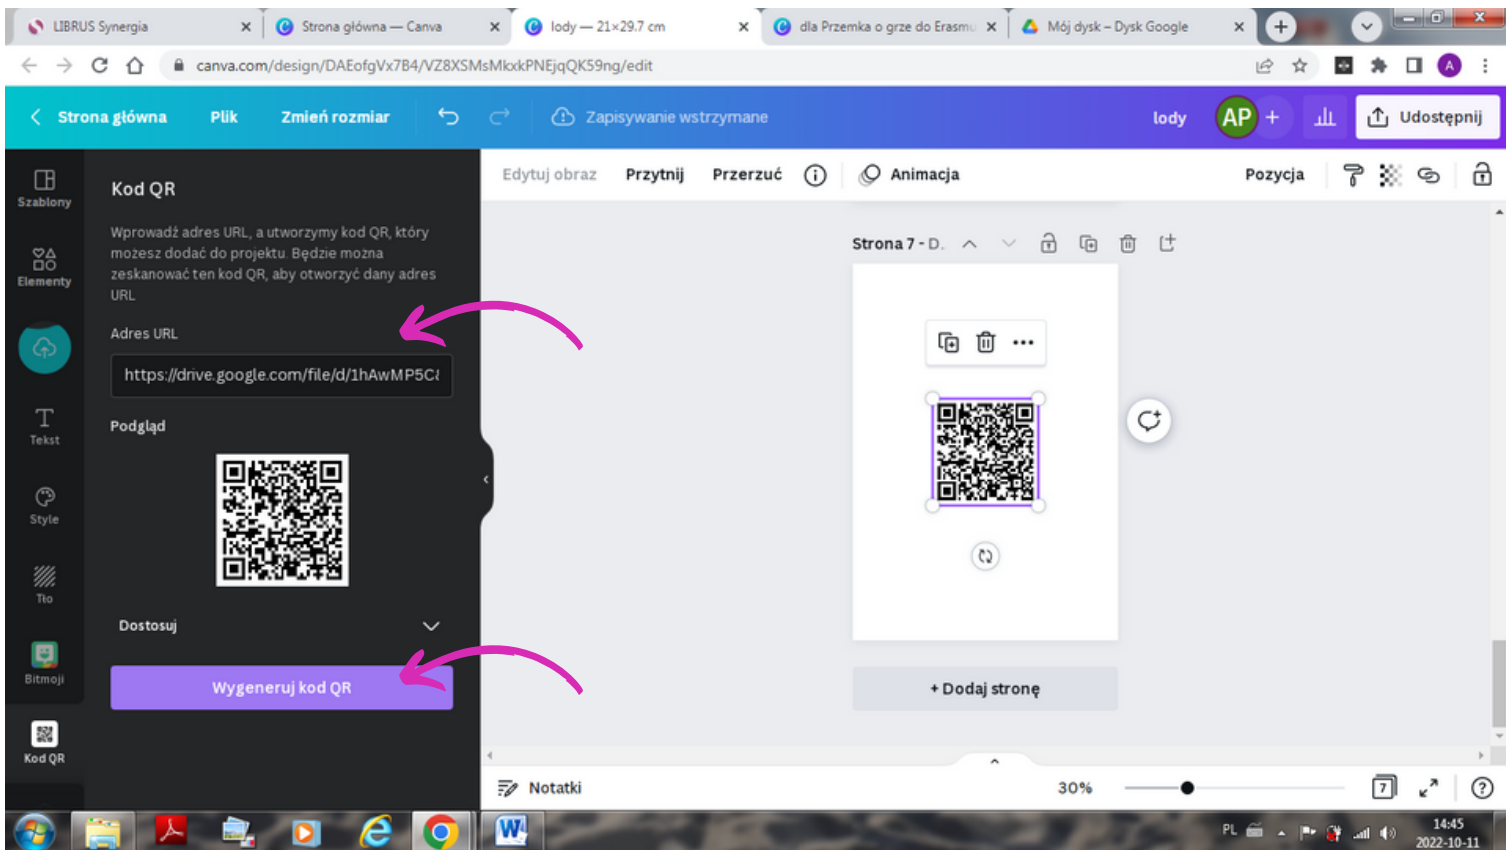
LIBRUS Synergia
Strona główna — Canva
lody — 21×29.7 cm
dla Przemka o grze do Erasmu
Mój dysk – Dysk Google

canva.com/design/DAEofgVx7B4/VZ8XSMsMkxkPNEjqQK59ng/edit

Strona główna
Plik
Zmień rozmiar
Zapisywanie wstrzymane
lody
AP
Udostępnij

Szablony
Elementy
Tekst
Style
Tło
Bitmoji
Kod QR

Kod QR

Wprowadź adres URL, a utworzymy kod QR, który możesz dodać do projektu. Będzie można zeskanować ten kod QR, aby otworzyć dany adres URL

Adres URL

https://drive.google.com/file/d/1hAwMP5C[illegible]

Podgląd

Dostosuj

Wygeneruj kod QR

Edytuj obraz
Przytnij
Przerzuć
Animacja
Pozycja

Strona 7 - D.

+ Dodaj stronę

Notatki
30%
7

PL
14:45
2022-10-11